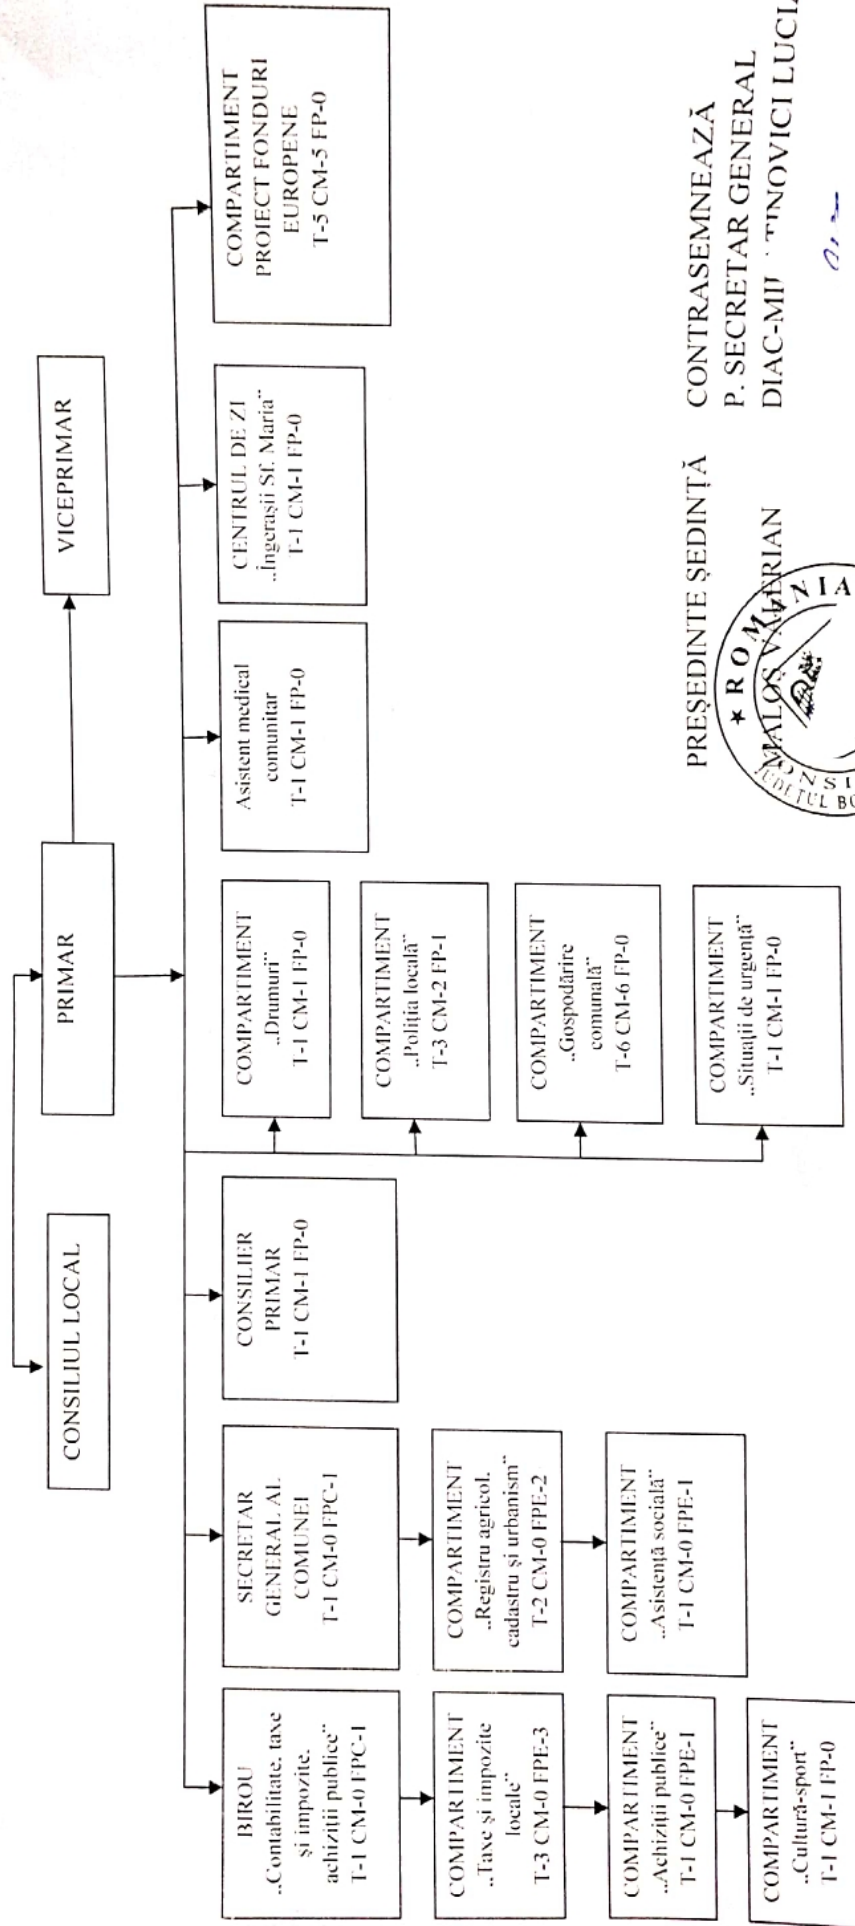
CONSILIUL LOCAL

PRIMAR

VICEPRIMAR

BIROU „Contabilitate, taxe și impozite, achiziții publice" T-1 CM-0 FPC-1

COMPARTIMENT „Taxe și impozite locale" T-3 CM-0 FPE-3

COMPARTIMENT „Achiziții publice" T-1 CM-0 FPE-1

COMPARTIMENT „Cultură-sport" T-1 CM-1 FP-0

SECRETAR GENERAL AL COMUNEI T-1 CM-0 FPC-1

COMPARTIMENT „Registru agricol, cadastru și urbanism" T-2 CM-0 FPE-2

COMPARTIMENT „Asistență socială" T-1 CM-0 FPE-1

CONSILIER PRIMAR T-1 CM-1 FP-0

COMPARTIMENT „Drumuri" T-1 CM-1 FP-0

COMPARTIMENT „Poliția locală" T-3 CM-2 FP-1

COMPARTIMENT „Gospodărire comunală" T-6 CM-6 FP-0

COMPARTIMENT „Situații de urgență" T-1 CM-1 FP-0

Asistent medical comunitar T-1 CM-1 FP-0

CENTRUL DE ZI „Îngerașii Sf. Maria" T-1 CM-1 FP-0

COMPARTIMENT PROIECT FONDURI EUROPENE T-5 CM-5 FP-0

PREȘEDINTE ȘEDINȚĂ
MALOȘ VALERIAN

★ ROMÂNIA
CONSI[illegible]
JUDEȚUL BO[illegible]

CONTRASEMNEAZĂ
P. SECRETAR GENERAL
DIAC-MI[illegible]NOVICI LUC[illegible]